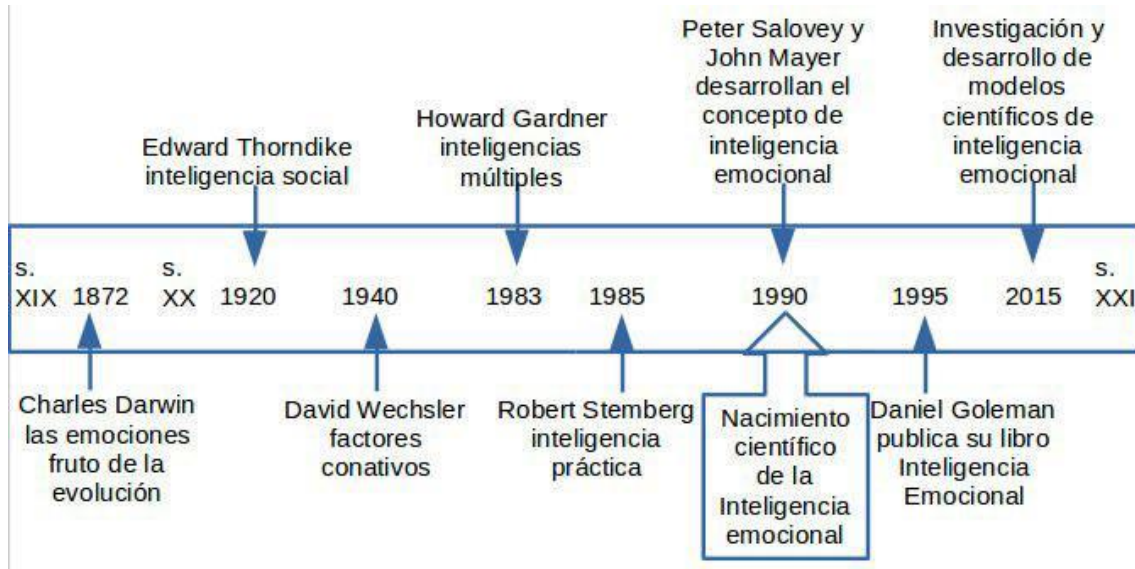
Peter Salovey y John Mayer desarrollan el concepto de inteligencia emocional

Investigación y desarrollo de modelos científicos de inteligencia emocional

Howard Gardner inteligencias múltiples

Edward Thorndike inteligencia social

s. XIX 1872 s. XX 1920 1940 1983 1985 1990 1995 2015 s. XXI

Charles Darwin las emociones fruto de la evolución

David Wechsler factores conativos

Robert Stemberg inteligencia práctica

Nacimiento científico de la Inteligencia emocional

Daniel Goleman publica su libro Inteligencia Emocional